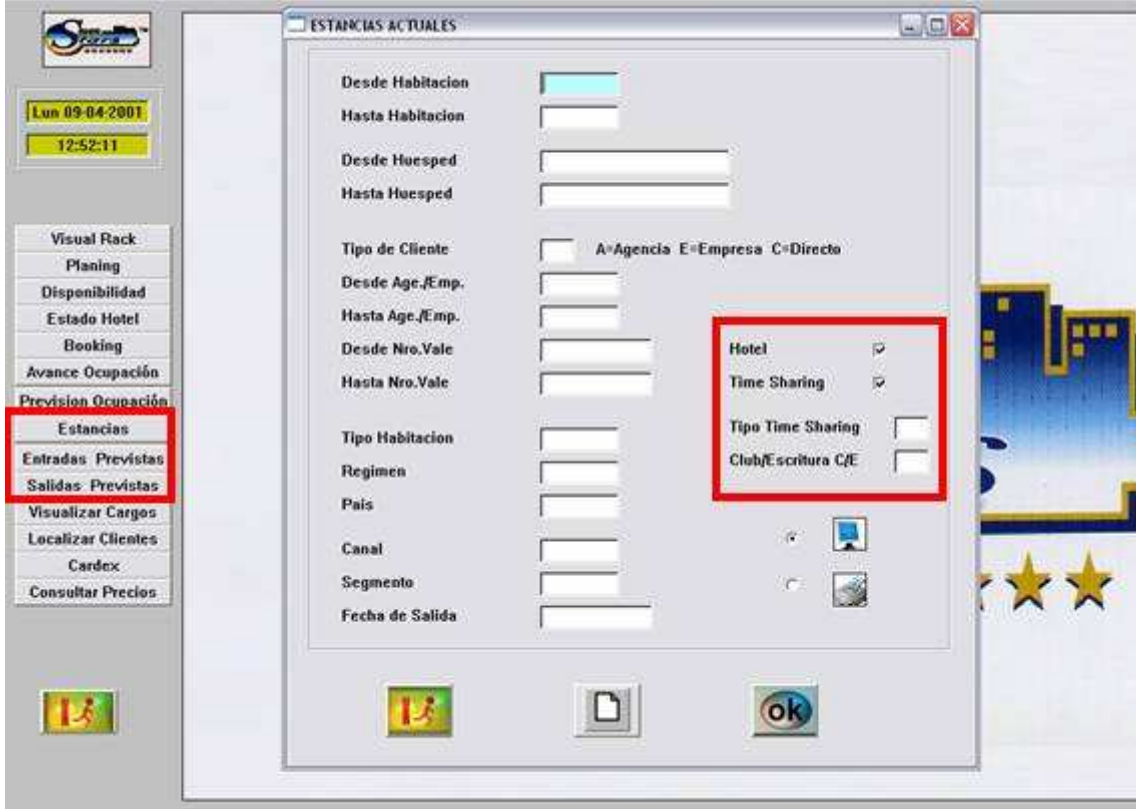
Lun 09-04-2001
12:52:11

Visual Rack
Planing
Disponibilidad
Estado Hotel
Booking
Avance Ocupación
Prevision Ocupación
Estancias
Entradas Previstas
Salidas Previstas
Visualizar Cargos
Localizar Clientes
Cardex
Consultar Precios

ESTANCIAS ACTUALES

Desde Habitacion
Hasta Habitacion
Desde Huesped
Hasta Huesped
Tipo de Cliente A=Agencia E=Empresa C=Directo
Desde Age./Emp.
Hasta Age./Emp.
Desde Nro.Vale
Hasta Nro.Vale
Tipo Habitacion
Regimen
Pais
Canal
Segmento
Fecha de Salida

Hotel
Time Sharing
Tipo Time Sharing
Club/Escritura C/E

ok